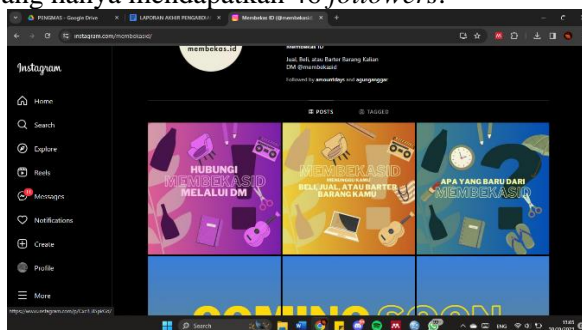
yang hanya mendapatkan 46 followers.

PENGMAS - Google Drive
LAPORAN AKHIR PENGABDI
Membekas ID (@membekasid)

instagram.com/membekasid/

membekas.id

Instagram

Home
Search
Explore
Reels
Messages
Notifications
Create
Profile
More

Membekas ID
Jual, Beli, atau Barter Barang Kalian
DM @membekasid
Followed by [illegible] and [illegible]

POSTS
TAGGED

HUBUNGI MEMBEKASID MELALUI DM

MEMBEKASID MEMBANTU KAMU JUAL, BELI, ATAU BARTER BARANG KAMU

APA YANG BARU DARI MEMBEKASID

COMING SOON

Search

ENG